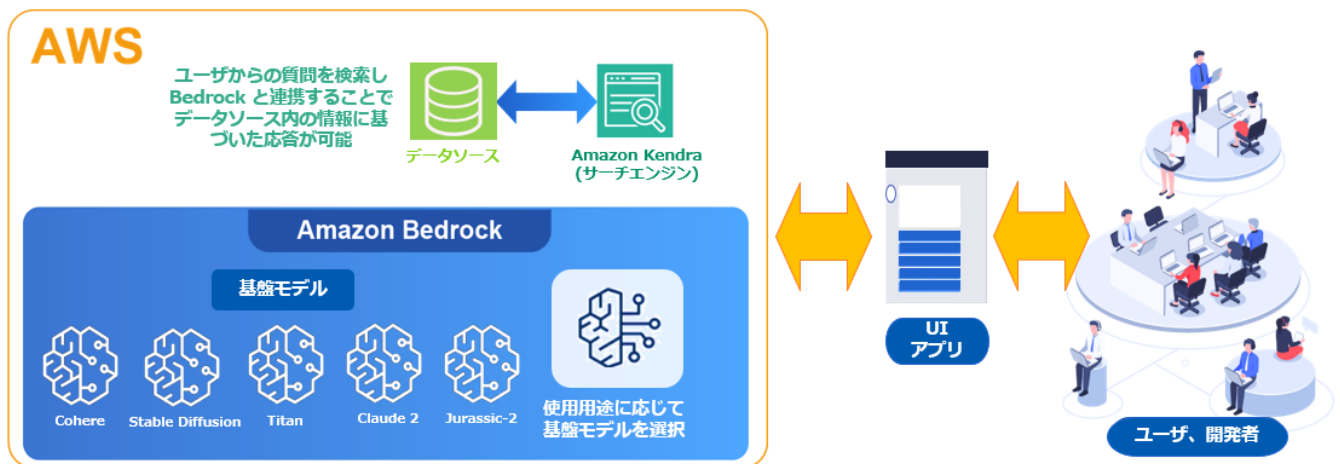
AWS

ユーザからの質問を検索し Bedrock と連携することで データソース内の情報に基づいた応答が可能

データソース

Amazon Kendra (サーチエンジン)

Amazon Bedrock

基盤モデル

Cohere

Stable Diffusion

Titan

Claude 2

Jurassic-2

使用用途に応じて 基盤モデルを選択

UI アプリ

ユーザ、開発者